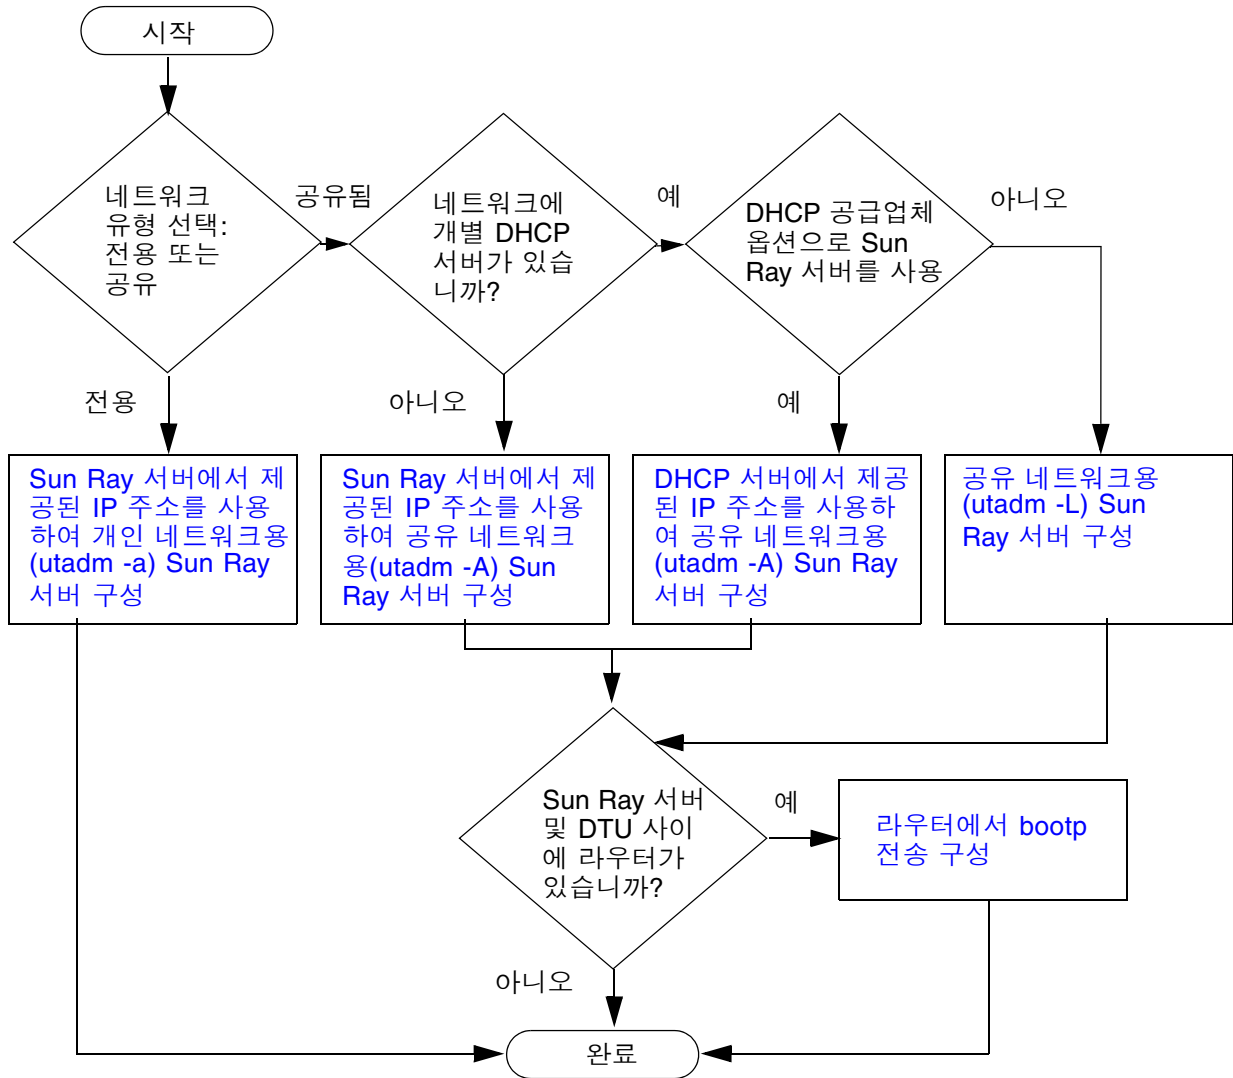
시작

네트워크 유형 선택: 전용 또는 공유

공유됨

네트워크에 개별 DHCP 서버가 있습니까?

예

DHCP 공급업체 옵션으로 Sun Ray 서버를 사용

아니오

전용

아니오

예

Sun Ray 서버에서 제공된 IP 주소를 사용하여 개인 네트워크용 (utadm -a) Sun Ray 서버 구성

Sun Ray 서버에서 제공된 IP 주소를 사용하여 공유 네트워크용(utadm -A) Sun Ray 서버 구성

DHCP 서버에서 제공된 IP 주소를 사용하여 공유 네트워크용 (utadm -A) Sun Ray 서버 구성

공유 네트워크용 (utadm -L) Sun Ray 서버 구성

Sun Ray 서버 및 DTU 사이에 라우터가 있습니까?

예

라우터에서 bootp 전송 구성

아니오

완료